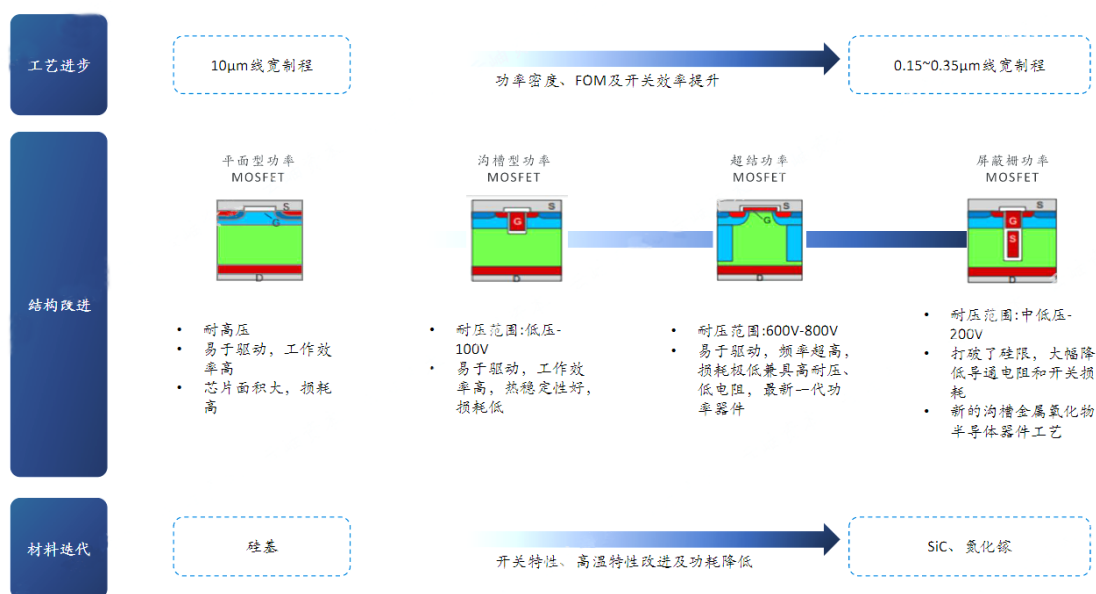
工艺进步

10μm线宽制程

功率密度、FOM及开关效率提升

0.15~0.35μm线宽制程

结构改进

平面型功率 MOSFET

S
G
D

沟槽型功率 MOSFET

S
G
D

超结功率 MOSFET

S
G
D

屏蔽栅功率 MOSFET

S
G
S
D

• 耐高压
• 易于驱动，工作效率高
• 芯片面积大，损耗高

• 耐压范围:低压-100V
• 易于驱动，工作效率高，热稳定性好，损耗低

• 耐压范围:600V-800V
• 易于驱动，频率超高，损耗极低兼具高耐压、低电阻，最新一代功率器件

• 耐压范围:中低压-200V
• 打破了硅限，大幅降低导通电阻和开关损耗
• 新的沟槽金属氧化物半导体器件工艺

材料迭代

硅基

开关特性、高温特性改进及功耗降低

SiC、氮化镓